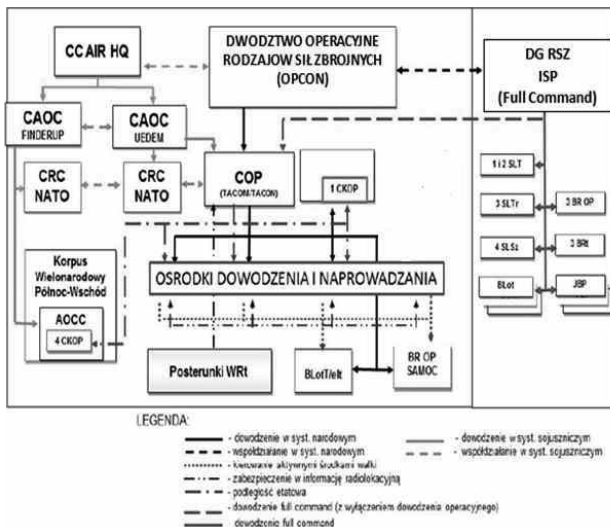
CC AIR HQ

DWODZTWO OPERACYJNE RODZAJOW SIL ZBROJNYCH (OPCON)

DG RSZ ISP (Full Command)

CAOC FINDERUP

CAOC UEDEM

CRC NATO

CRC NATO

COP (TACOM/TACON)

1 CKOP

1 i 2 SLT

3 SLTr

3 BR OP

4 SLSz

3 BRt

BLot

JBP

Korpus Wielonarodowy Północ-Wschód

AOCC

4 CKOP

OSRODKI DOWODZENIA I NAPROWADZANIA

Posterunki WRt

BLotT/elt

BR OP SAMOC

LEGENDA:

- dowodzenie w syst. narodowym
- współdziałanie w syst. narodowym
- kierowanie aktywnymi środkami walki
- zabezpieczenie w informację radiolokacyjną
- podległość etatowa
- dowodzenie full command (z wyłączeniem dowodzenia operacyjnego)
- dowodzenie full command
- dowodzenie w syst. sojuszniczym
- współdziałanie w syst. sojuszniczym